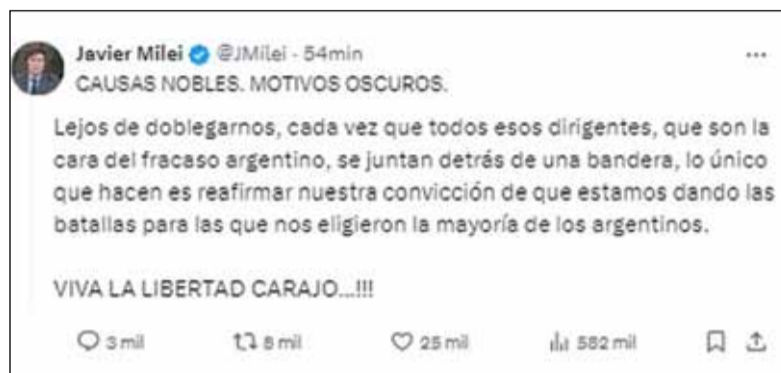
Javier Milei @JMilei · 54min
CAUSAS NOBLES. MOTIVOS OSCUROS.

Lejos de doblegarnos, cada vez que todos esos dirigentes, que son la cara del fracaso argentino, se juntan detrás de una bandera, lo único que hacen es reafirmar nuestra convicción de que estamos dando las batallas para las que nos eligieron la mayoría de los argentinos.

VIVA LA LIBERTAD CARAJO...!!!

3 mil 8 mil 25 mil 582 mil